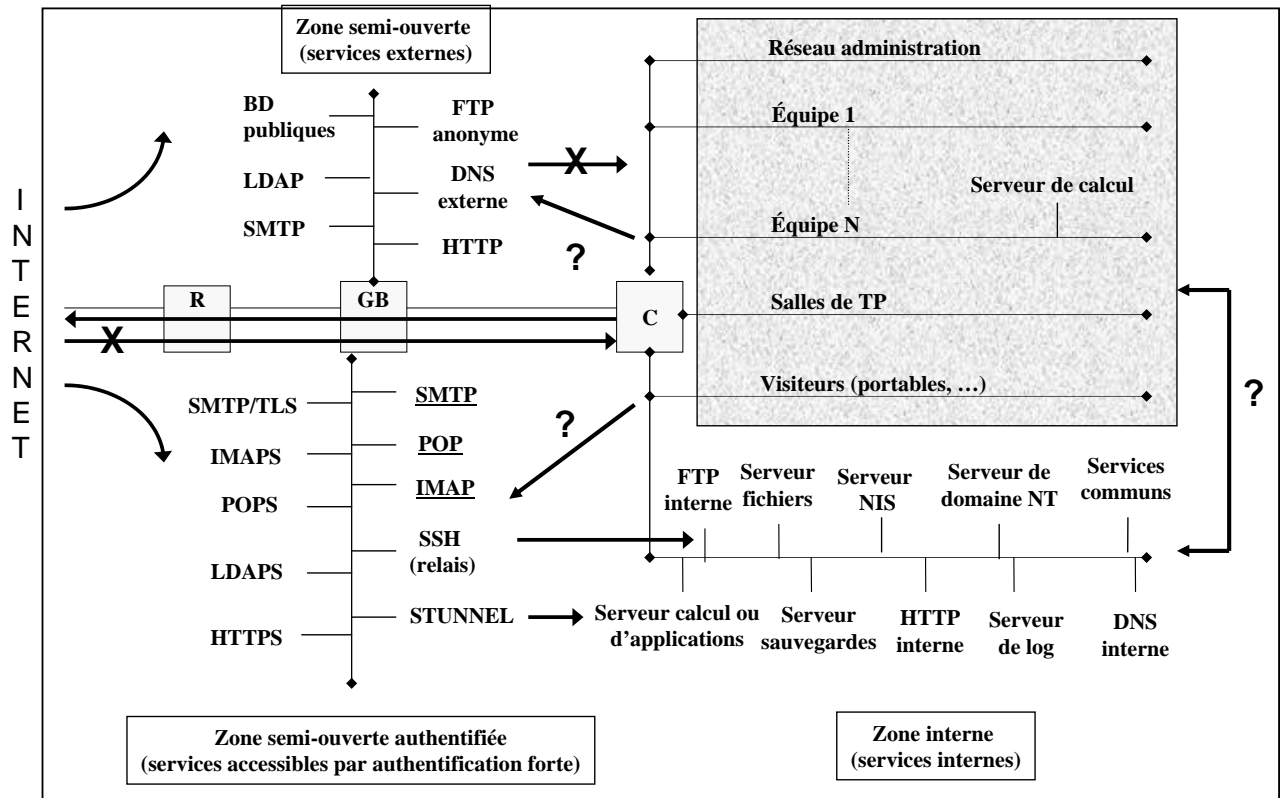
Zone semi-ouverte
(services externes)

INTERNET

BD publiques

LDAP

SMTP

FTP anonyme

DNS externe

HTTP

X

?

Réseau administration

Équipe 1

Serveur de calcul

Équipe N

R

GB

C

Salles de TP

X

Visiteurs (portables, …)

?

SMTP/TLS

IMAPS

POPS

LDAPS

HTTPS

SMTP

POP

IMAP

SSH
(relais)

STUNNEL

?

FTP interne

Serveur fichiers

Serveur NIS

Serveur de domaine NT

Services communs

Serveur calcul ou d'applications

Serveur sauvegardes

HTTP interne

Serveur de log

DNS interne

Zone semi-ouverte authentifiée
(services accessibles par authentification forte)

Zone interne
(services internes)